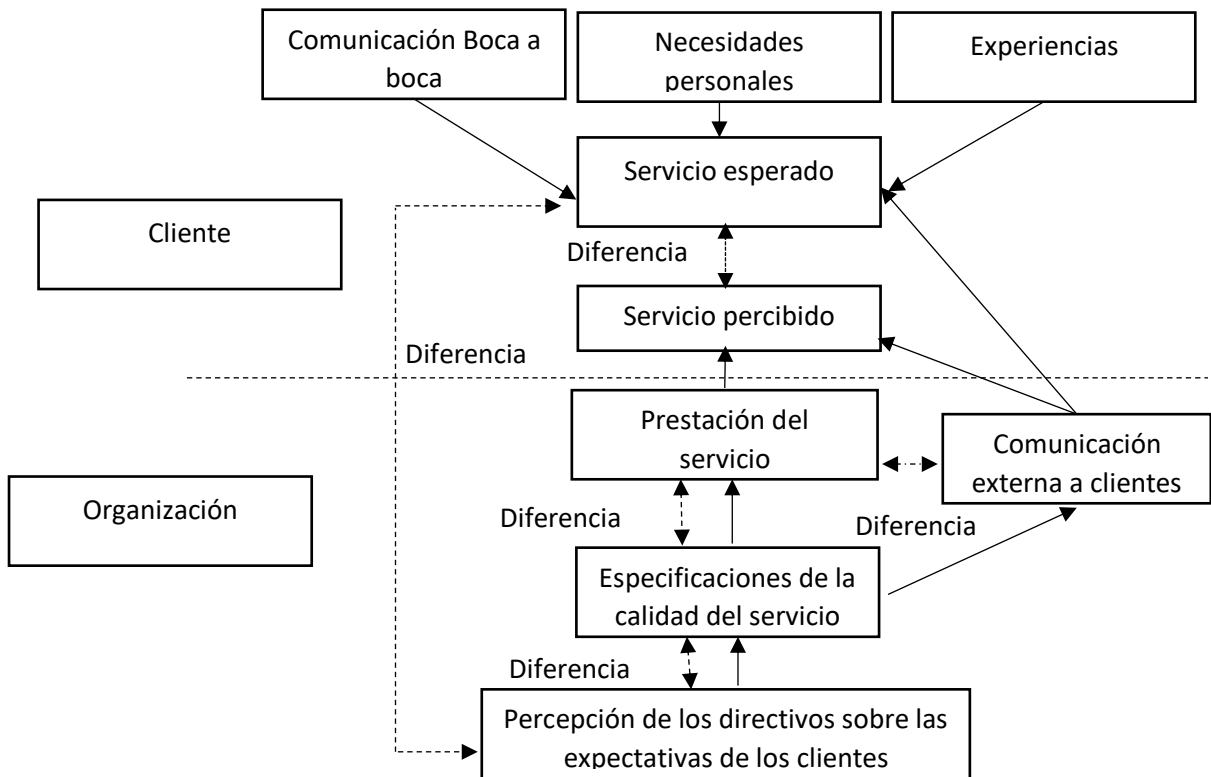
Comunicación Boca a boca

Necesidades personales

Experiencias

Servicio esperado

Cliente

Diferencia

Servicio percibido

Diferencia

Prestación del servicio

Comunicación externa a clientes

Organización

Diferencia

Diferencia

Especificaciones de la calidad del servicio

Diferencia

Percepción de los directivos sobre las expectativas de los clientes